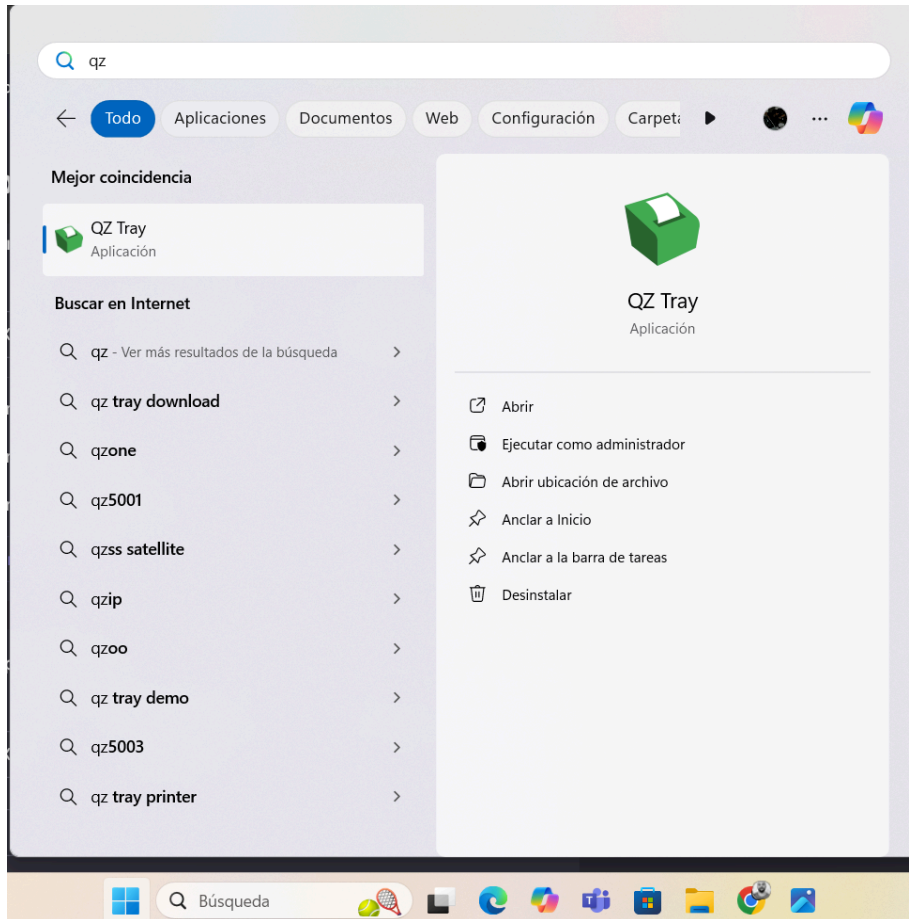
qz

Todo Aplicaciones Documentos Web Configuración Carpet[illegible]

Mejor coincidencia

QZ Tray
Aplicación

Buscar en Internet

qz - Ver más resultados de la búsqueda

qz tray download

qzone

qz5001

qzss satellite

qzip

qzoo

qz tray demo

qz5003

qz tray printer

QZ Tray
Aplicación

Abrir

Ejecutar como administrador

Abrir ubicación de archivo

Anclar a Inicio

Anclar a la barra de tareas

Desinstalar

Búsqueda